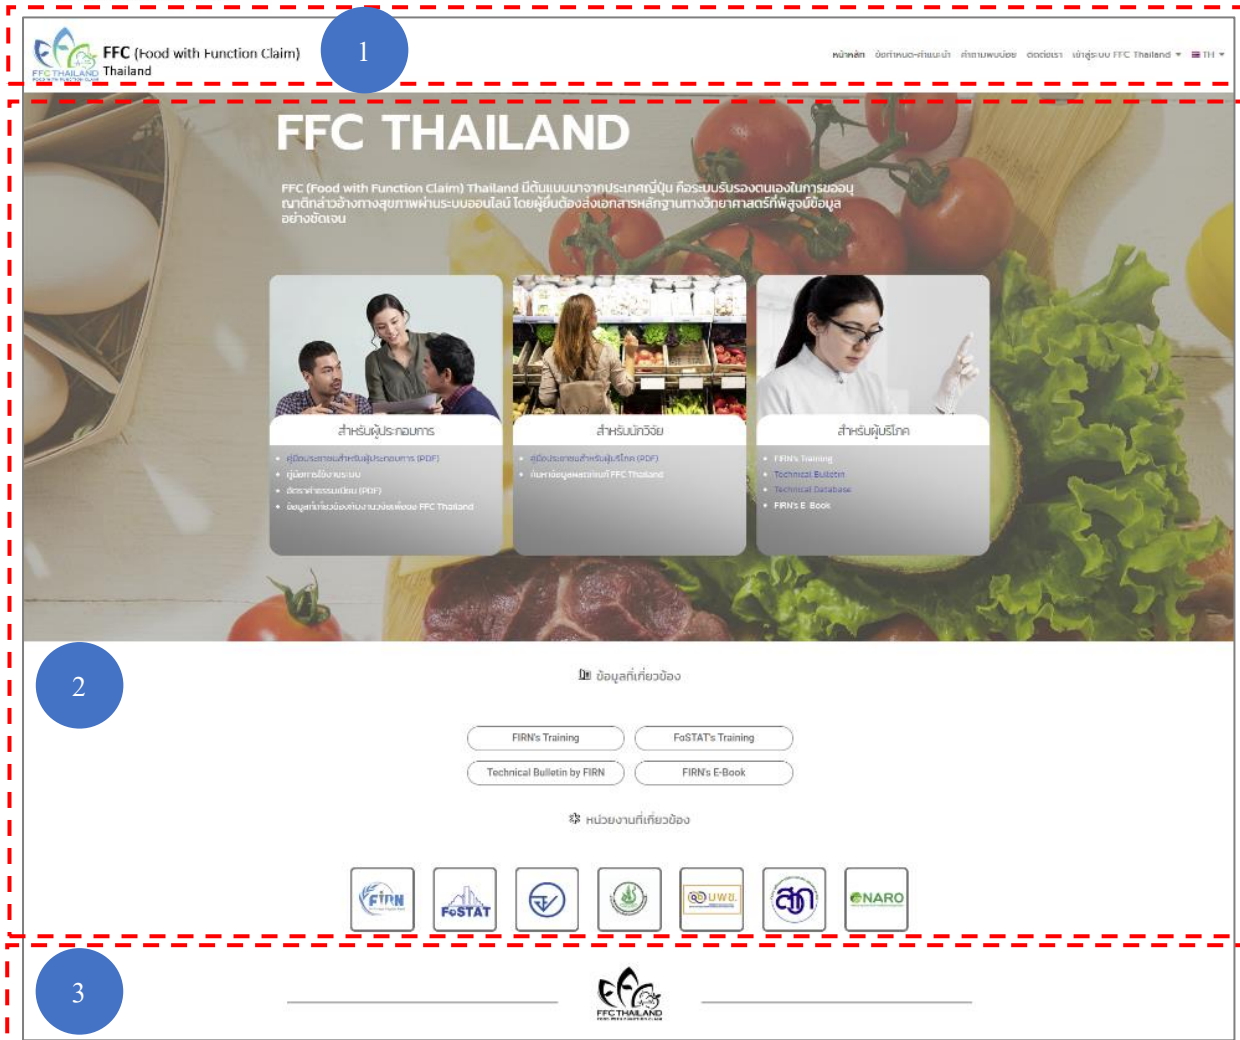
FFC THAILAND
FOOD WITH FUNCTION CLAIM

FFC (Food with Function Claim) Thailand

1

หน้าหลัก ข้อกำหนด-คำแนะนำ คำถามพบบ่อย ติดต่อเรา เข้าสู่ระบบ FFC Thailand TH

FFC THAILAND

FFC (Food with Function Claim) Thailand มีต้นแบบมาจากประเทศญี่ปุ่น คือระบบรับรองตนเองในการขออนุญาตกล่าวอ้างทางสุขภาพผ่านระบบออนไลน์ โดยผู้ยื่นต้องส่งเอกสารหลักฐานทางวิทยาศาสตร์ที่พิสูจน์ข้อมูลอย่างชัดเจน

สำหรับผู้ประกอบการ
• คู่มือประกอบการสำหรับผู้ประกอบการ (PDF)
• คู่มือการใช้งานระบบ
• อัตราค่าธรรมเนียม (PDF)
• ข้อมูลที่เกี่ยวข้องกับหน่วยงานเพื่อขอ FFC Thailand

สำหรับนักวิจัย
• คู่มือประกอบการสำหรับผู้บริโภค (PDF)
• ค้นหาข้อมูลผลงานใน FFC Thailand

สำหรับผู้บริโภค
• FIRN's Training
• Technical Bulletin
• Technical Database
• FIRN's E-Book

2

ข้อมูลที่เกี่ยวข้อง

FIRN's Training
FoSTAT's Training
Technical Bulletin by FIRN
FIRN's E-Book

หน่วยงานที่เกี่ยวข้อง

FIRN
FoSTAT
บพข.
NARO

3

FFC THAILAND